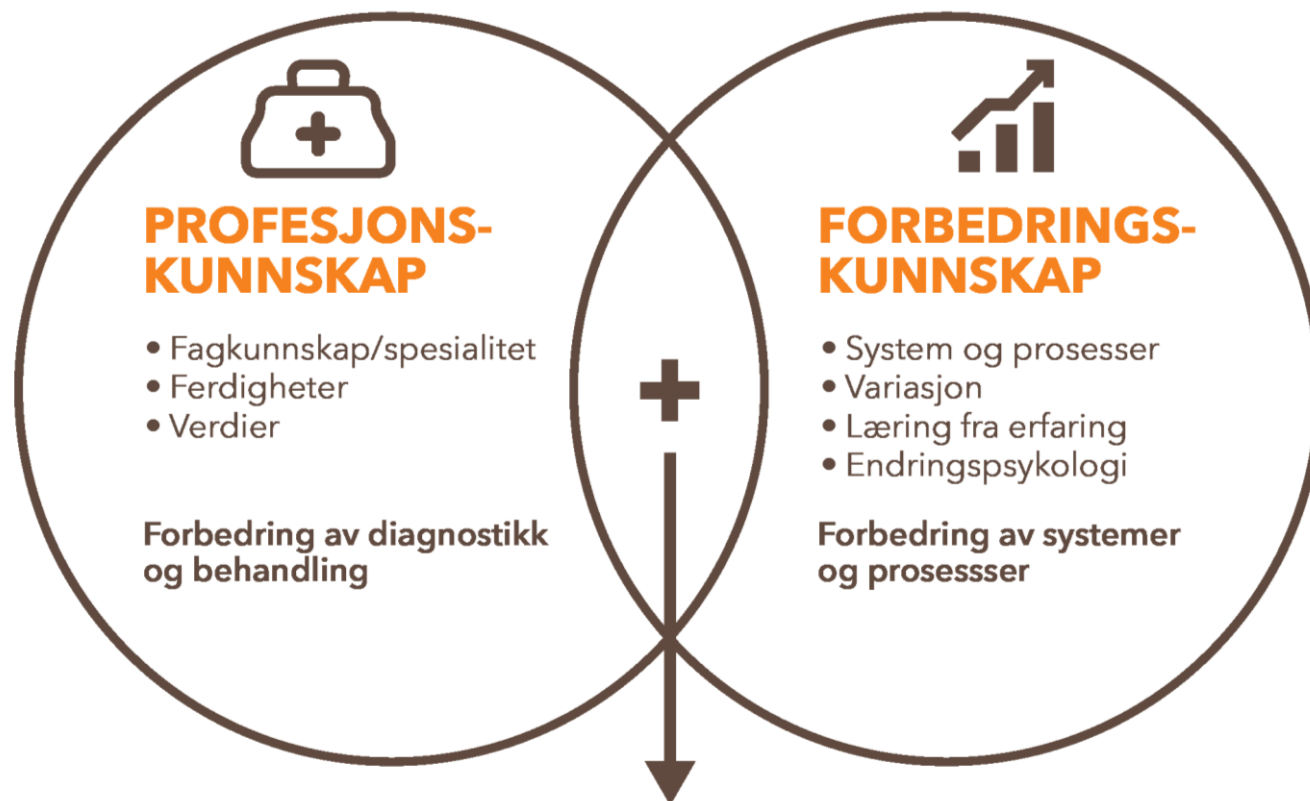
PROFESJONS-
KUNNSKAP

• Fagkunnskap/spesialitet
• Ferdigheter
• Verdier

Forbedring av diagnostikk og behandling

FORBEDRINGS-
KUNNSKAP

• System og prosesser
• Variasjon
• Læring fra erfaring
• Endringspsykologi

Forbedring av systemer og prosessser